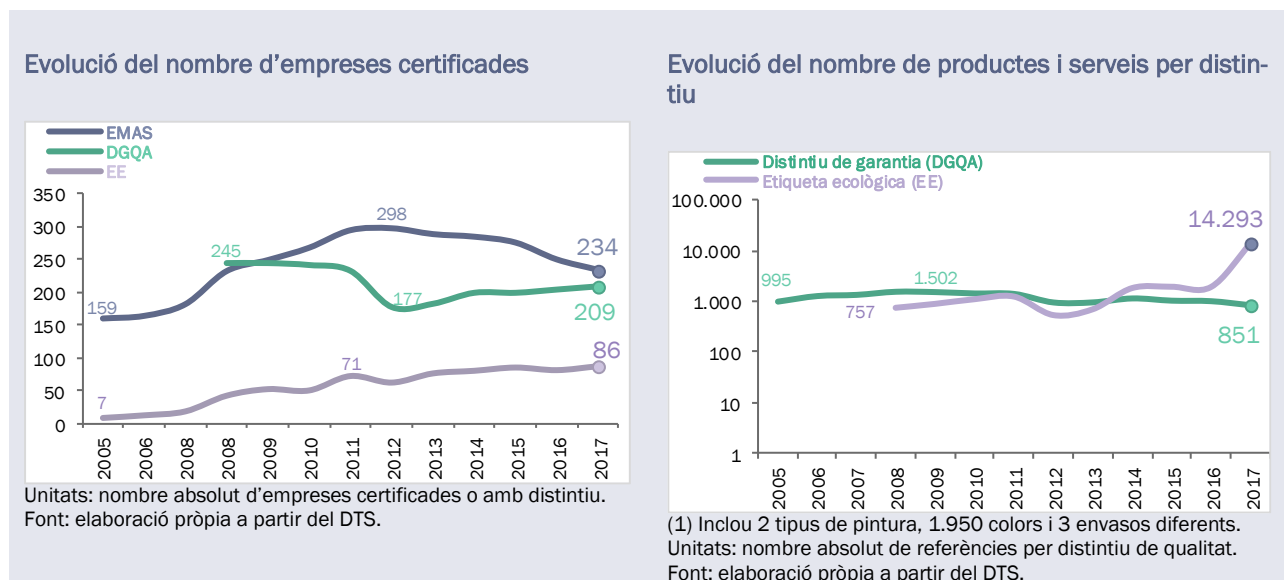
Evolució del nombre d'empreses certificades

EMAS
DGQA
EE

350
300
250
200
150
100
50
0

159
245
298
234
177
209
7
71
86

2005 2006 2008 2008 2009 2010 2011 2012 2013 2014 2015 2016 2017

Unitats: nombre absolut d'empreses certificades o amb distintiu.
Font: elaboració pròpia a partir del DTS.

Evolució del nombre de productes i serveis per distintiu

Distintiu de garantia (DGQA)
Etiqueta ecològica (EE)

100.000
10.000
1.000
100
10
1

995
1.502
757
14.293
851

2005 2006 2007 2008 2009 2010 2011 2012 2013 2014 2015 2016 2017

(1) Inclou 2 tipus de pintura, 1.950 colors i 3 envasos diferents.
Unitats: nombre absolut de referències per distintiu de qualitat.
Font: elaboració pròpia a partir del DTS.